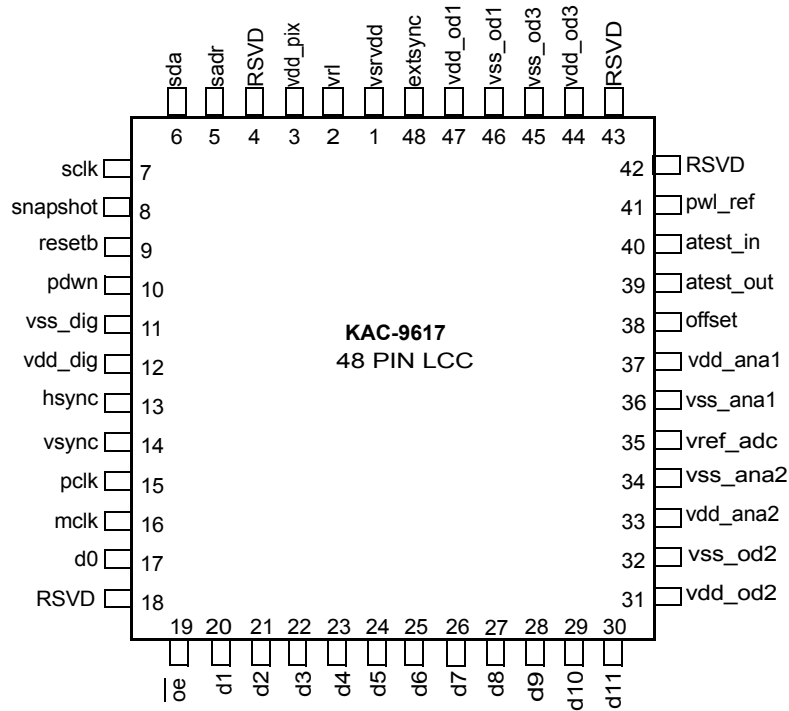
sda sadr RSVD vdd_pix vrl vsrvdd extsync vdd_od1 vss_od1 vss_od3 vdd_od3 RSVD

6 5 4 3 2 1 48 47 46 45 44 43

sclk 7
snapshot 8
resetb 9
pdwn 10
vss_dig 11
vdd_dig 12
hsync 13
vsync 14
pclk 15
mclk 16
d0 17
RSVD 18

42 RSVD
41 pwl_ref
40 atest_in
39 atest_out
38 offset
37 vdd_ana1
36 vss_ana1
35 vref_adc
34 vss_ana2
33 vdd_ana2
32 vss_od2
31 vdd_od2

**KAC-9617**
48 PIN LCC

19 20 21 22 23 24 25 26 27 28 29 30

$\overline{oe}$ d1 d2 d3 d4 d5 d6 d7 d8 d9 d10 d11